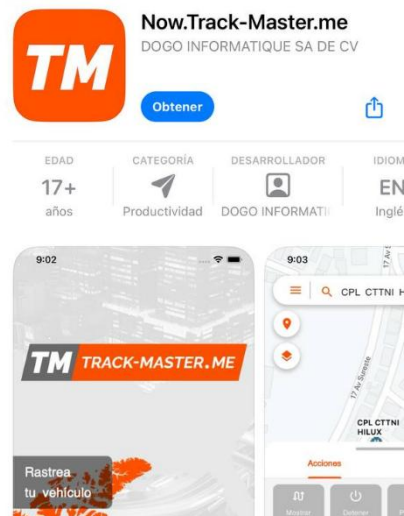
TM

Now.Track-Master.me
DOGO INFORMATIQUE SA DE CV

Obtener

EDAD
17+
años

CATEGORÍA
Productividad

DESARROLLADOR
DOGO INFORMATI

IDIOM
EN
Inglé

9:02

TM TRACK-MASTER.ME

Rastrea
tu vehículo

9:03

CPL CTTNI H

17 Av Sureste

CPL CTTNI
HILUX

Acciones

Mostrar
Detener
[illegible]